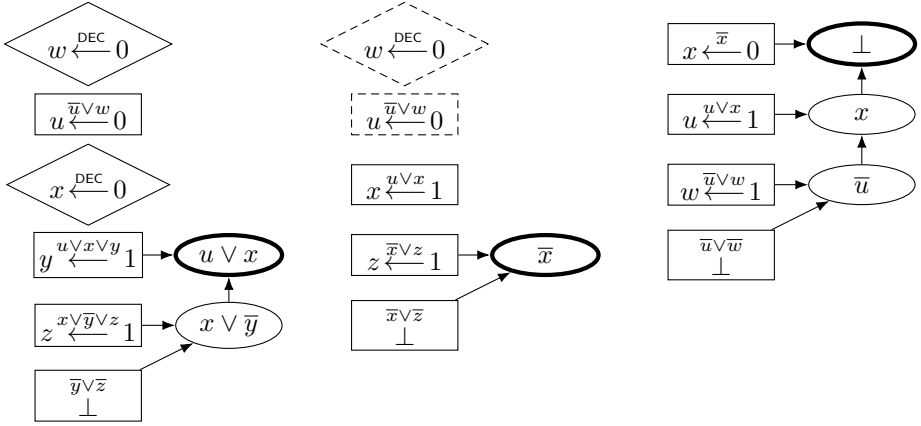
$w \xleftarrow{\text{DEC}} 0$

$u \xleftarrow{\overline{u} \vee w} 0$

$x \xleftarrow{\text{DEC}} 0$

$y \xleftarrow{u \vee x \vee y} 1$

$u \vee x$

$z \xleftarrow{x \vee \overline{y} \vee z} 1$

$x \vee \overline{y}$

$\overline{y} \vee \overline{z}$
$\perp$

$w \xleftarrow{\text{DEC}} 0$

$u \xleftarrow{\overline{u} \vee w} 0$

$x \xleftarrow{u \vee x} 1$

$z \xleftarrow{\overline{x} \vee z} 1$

$\overline{x}$

$\overline{x} \vee \overline{z}$
$\perp$

$x \xleftarrow{\overline{x}} 0$

$\perp$

$u \xleftarrow{u \vee x} 1$

$x$

$w \xleftarrow{\overline{u} \vee w} 1$

$\overline{u}$

$\overline{u} \vee \overline{w}$
$\perp$